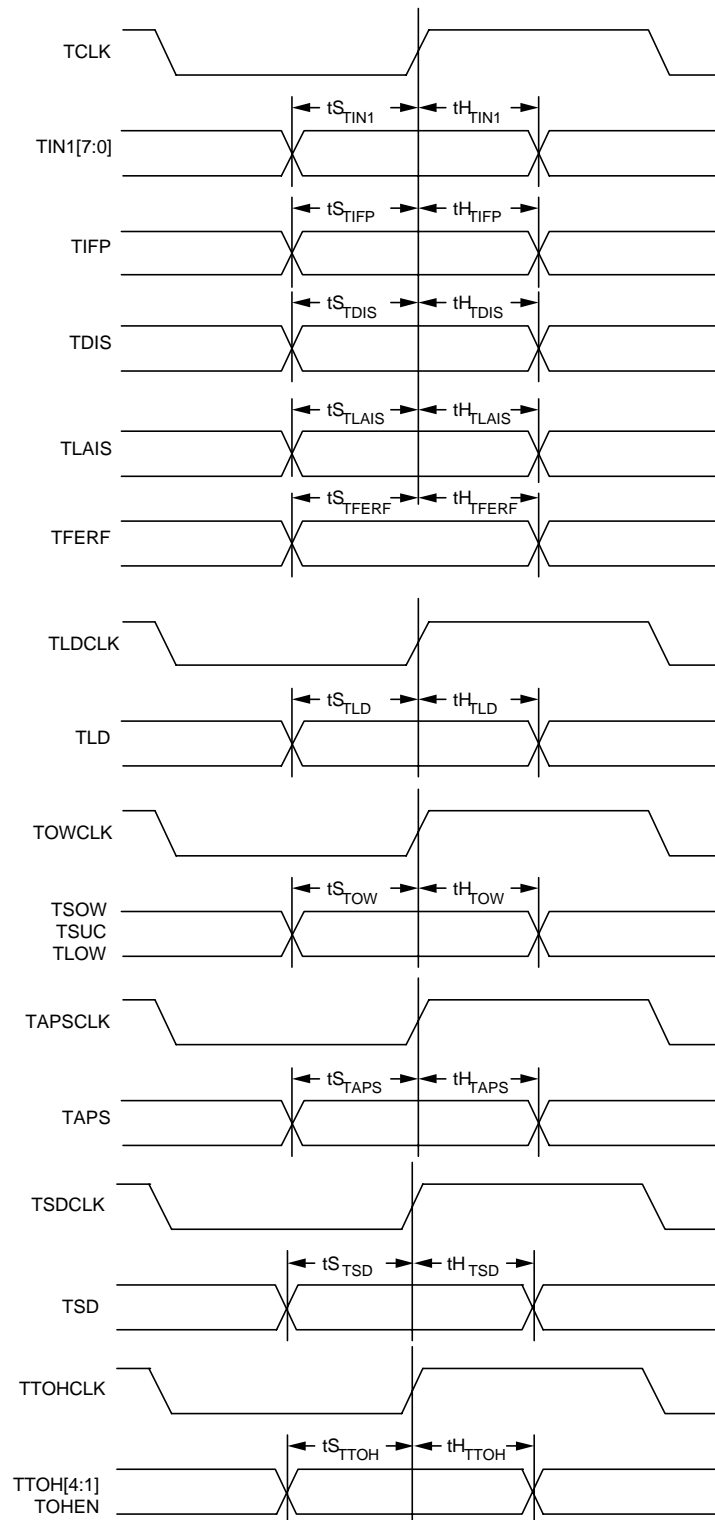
TCLK

TIN1[7:0]

$tS_{TIN1}$ $tH_{TIN1}$

TIFP

$tS_{TIFP}$ $tH_{TIFP}$

TDIS

$tS_{TDIS}$ $tH_{TDIS}$

TLAIS

$tS_{TLAIS}$ $tH_{TLAIS}$

TFERF

$tS_{TFERF}$ $tH_{TFERF}$

TLDCLK

TLD

$tS_{TLD}$ $tH_{TLD}$

TOWCLK

TSOW
TSUC
TLOW

$tS_{TOW}$ $tH_{TOW}$

TAPSCLK

TAPS

$tS_{TAPS}$ $tH_{TAPS}$

TSDCLK

TSD

$tS_{TSD}$ $tH_{TSD}$

TTOHCLK

TTOH[4:1]
TOHEN

$tS_{TTOH}$ $tH_{TTOH}$